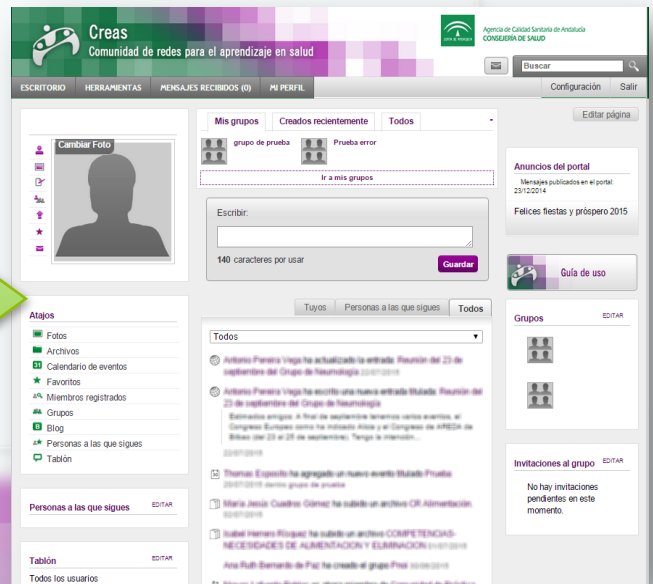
Creas
Comunidad de redes para el aprendizaje en salud

Agencia de Calidad Sanitaria de Andalucía
CONSEJERÍA DE SALUD

Buscar

ESCRITORIO | HERRAMIENTAS | MENSAJES RECIBIDOS (0) | MI PERFIL

Configuración | Salir

Editar página

Cambiar Foto

Mis grupos | Creados recientemente | Todos

grupo de prueba
Prueba error

Ir a mis grupos

Escribir:

140 caracteres por usar

Guardar

Anuncios del portal
Mensajes publicados en el portal: 23/12/2014
Felices fiestas y próspero 2015

Guía de uso

Atajos
Fotos
Archivos
Calendario de eventos
Favoritos
Miembros registrados
Grupos
Blog
Personas a las que sigues
Tablón

Tuyos | Personas a las que sigues | Todos

Todos

Antonio Pereira Vega ha actualizado la entrada: Reunión del 23 de septiembre del Grupo de Neumología 22/07/2015

Antonio Pereira Vega ha escrito una nueva entrada titulada: Reunión del 23 de septiembre del Grupo de Neumología
Estimados amigos: A final de septiembre tenemos varios eventos, el Congreso Europeo como he indicado Alicia y el Congreso de AREDA de Bilbao (del 23 al 25 de septiembre). Tengo la intención...
22/07/2015

Thomas Esposito ha agregado un nuevo evento titulado Prueba 07/07/2015 dentro grupo de prueba

María Jesús Cuadros Gómez ha subido un archivo CR Alimentación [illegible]

Isabel Herrero Ríoquez ha subido un archivo COMPETENCIAS-NECESIDADES DE ALIMENTACION Y ELIMINACION 01/07/2015

Ana Ruth Bernardo de Paz ha creado un grupo Prisi 30/06/2015

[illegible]

Grupos
EDITAR

Invitaciones al grupo
EDITAR
No hay invitaciones pendientes en este momento.

Personas a las que sigues
EDITAR

Tablón
EDITAR
Todos los usuarios